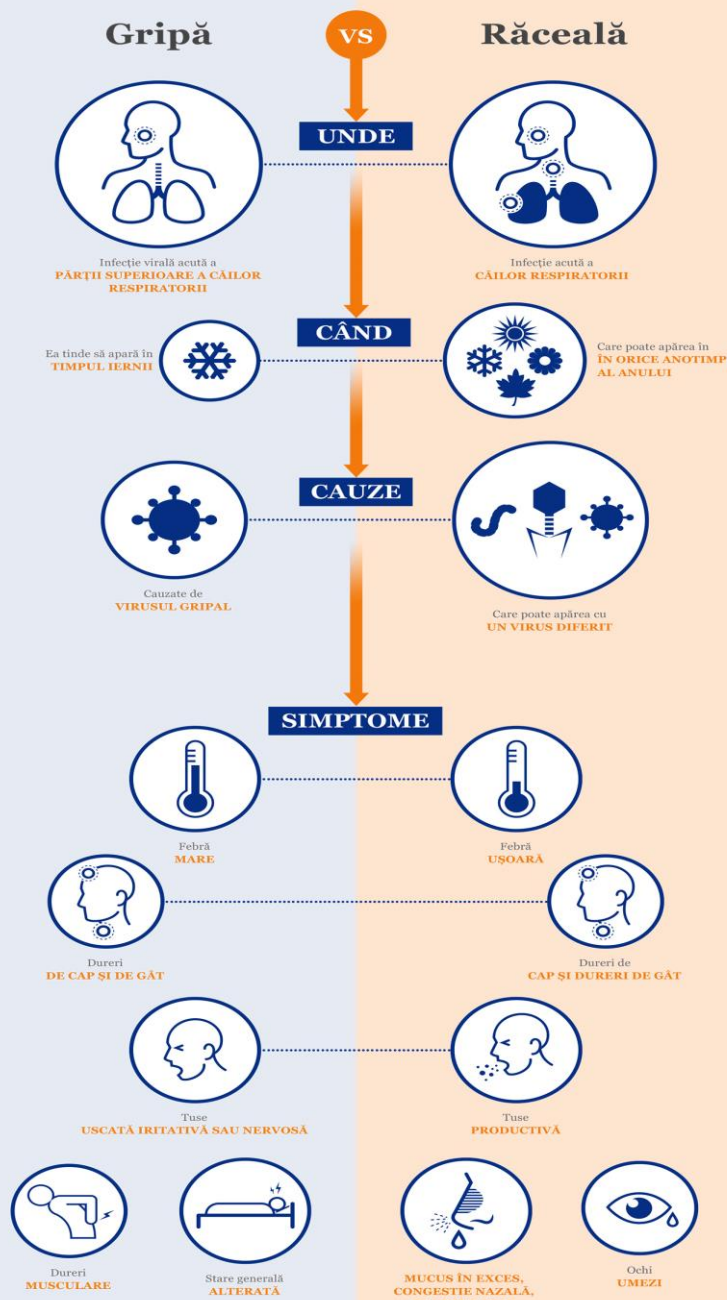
Gripă
VS
Răceală

UNDE

Infecție virală acută a
PĂRȚII SUPERIOARE A CĂILOR RESPIRATORII

Infecție acută a
CĂILOR RESPIRATORII

CÂND

Ea tinde să apară în
TIMPUL IERNII

Care poate apărea în
ÎN ORICE ANOTIMP AL ANULUI

CAUZE

Cauzate de
VIRUSUL GRIPAL

Care poate apărea cu
UN VIRUS DIFERIT

SIMPTOME

Febră
MARE

Febră
UȘOARĂ

Dureri
DE CAP ȘI DE GÂT

Dureri de
CAP ȘI DURERI DE GÂT

Tuse
USCATĂ IRITATIVĂ SAU NERVOSĂ

Tuse
PRODUCTIVĂ

Dureri
MUSCULARE

Stare generală
ALTERATĂ

MUCUS ÎN EXCES,
CONGESTIE NAZALĂ,

Ochi
UMEZI